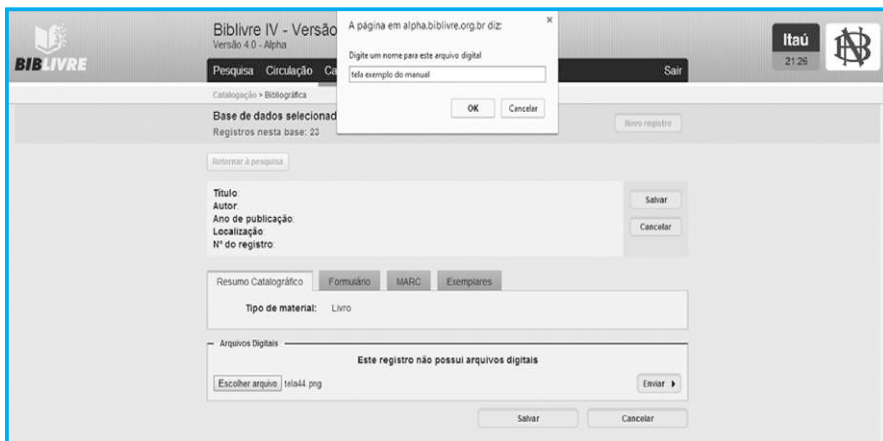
BIBLIVRE

Biblivre IV - Versão
Versão 4.0 - Alpha

Pesquisa Circulação Ca

Sair

Itaú
21:26

Catalogação > Bibliográfica

Base de dados selecionad
Registros nesta base: 23

Novo registro

Retornar à pesquisa

Título:
Autor:
Ano de publicação:
Localização:
Nº do registro:

Salvar
Cancelar

Resumo Catalográfico
Formulário
MARC
Exemplares

Tipo de material: Livro

Arquivos Digitais

Este registro não possui arquivos digitais

Escolher arquivo tela44.png

Enviar

Salvar
Cancelar

A página em alpha.biblivre.org.br diz:

×

Digite um nome para este arquivo digital

tela exemplo do manual

OK
Cancelar